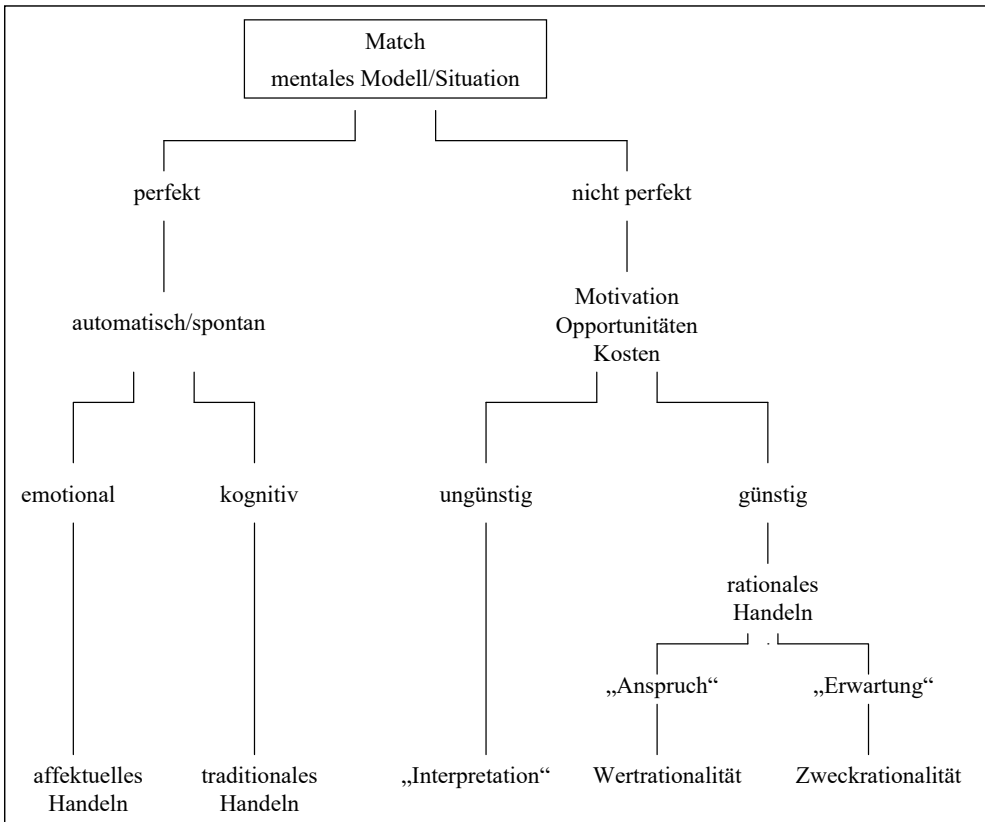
Match
mentales Modell/Situation

perfekt

nicht perfekt

automatisch/spontan

Motivation
Opportunitäten
Kosten

emotional

kognitiv

ungünstig

günstig

rationales
Handeln

„Anspruch“

„Erwartung“

affektuelles
Handeln

traditionales
Handeln

„Interpretation“

Wertrationalität

Zweckrationalität